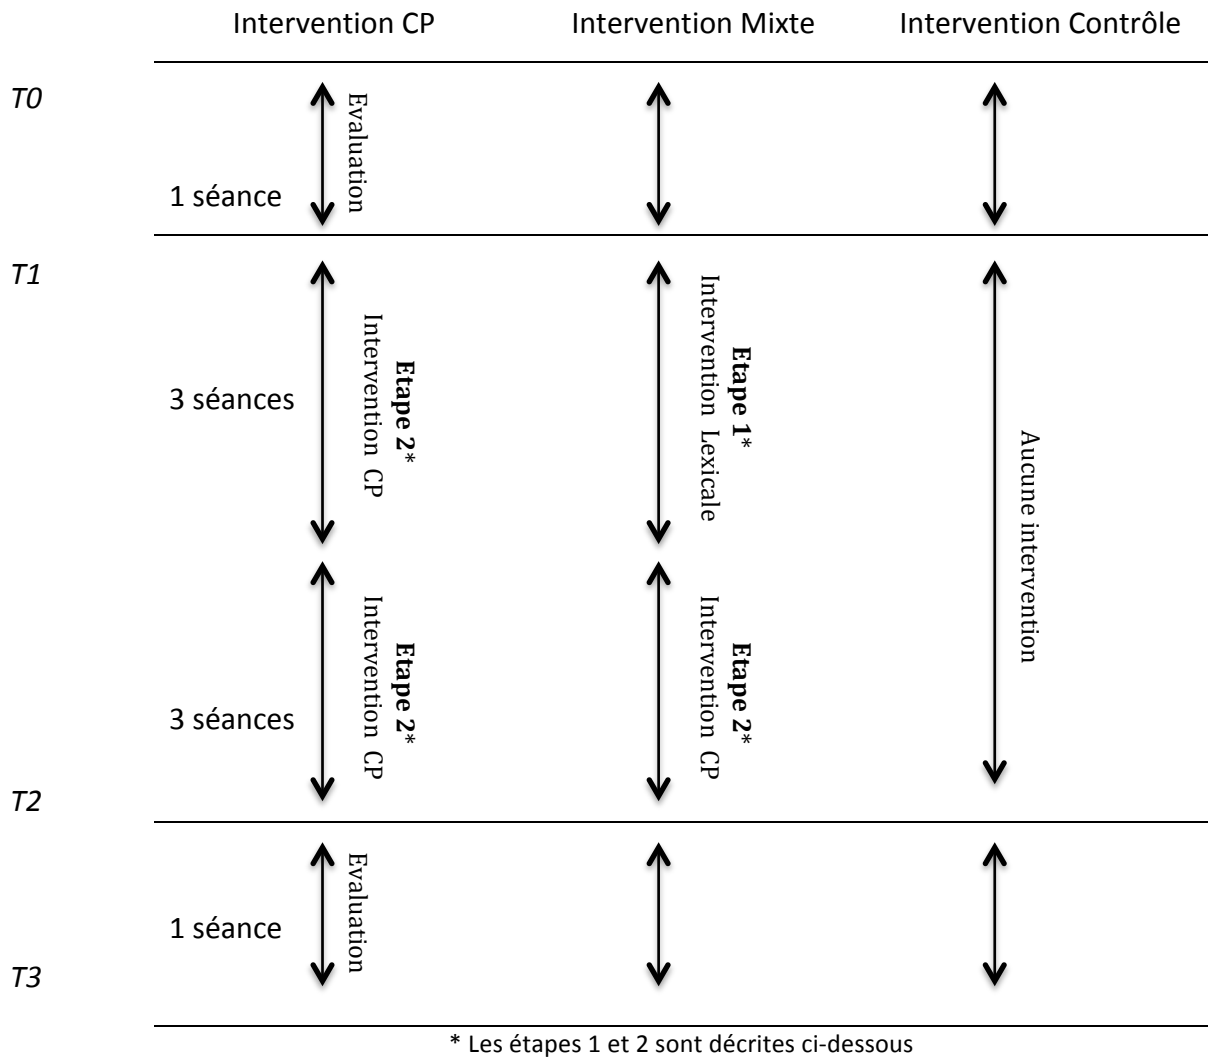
Intervention CP Intervention Mixte Intervention Contrôle

T0

1 séance

Evaluation

T1

3 séances

Etape 2*
Intervention CP

Etape 1*
Intervention Lexicale

Aucune intervention

3 séances

Etape 2*
Intervention CP

Etape 2*
Intervention CP

T2

1 séance

Evaluation

T3

* Les étapes 1 et 2 sont décrites ci-dessous